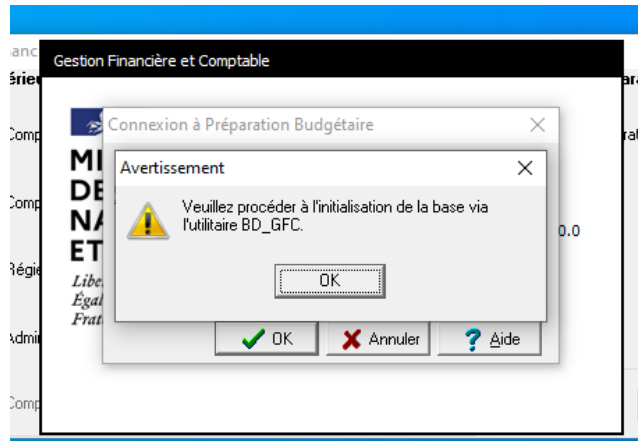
anc
érie
Comp
Comp
Régie
Admi
Comp

Gestion Financière et Comptable

MI
DE
NA
ET
Libe
Égal
Frat

0.0

Connexion à Préparation Budgétaire

Avertissement

Veuillez procéder à l'initialisation de la base via l'utilitaire BD_GFC.

OK

OK
Annuler
Aide